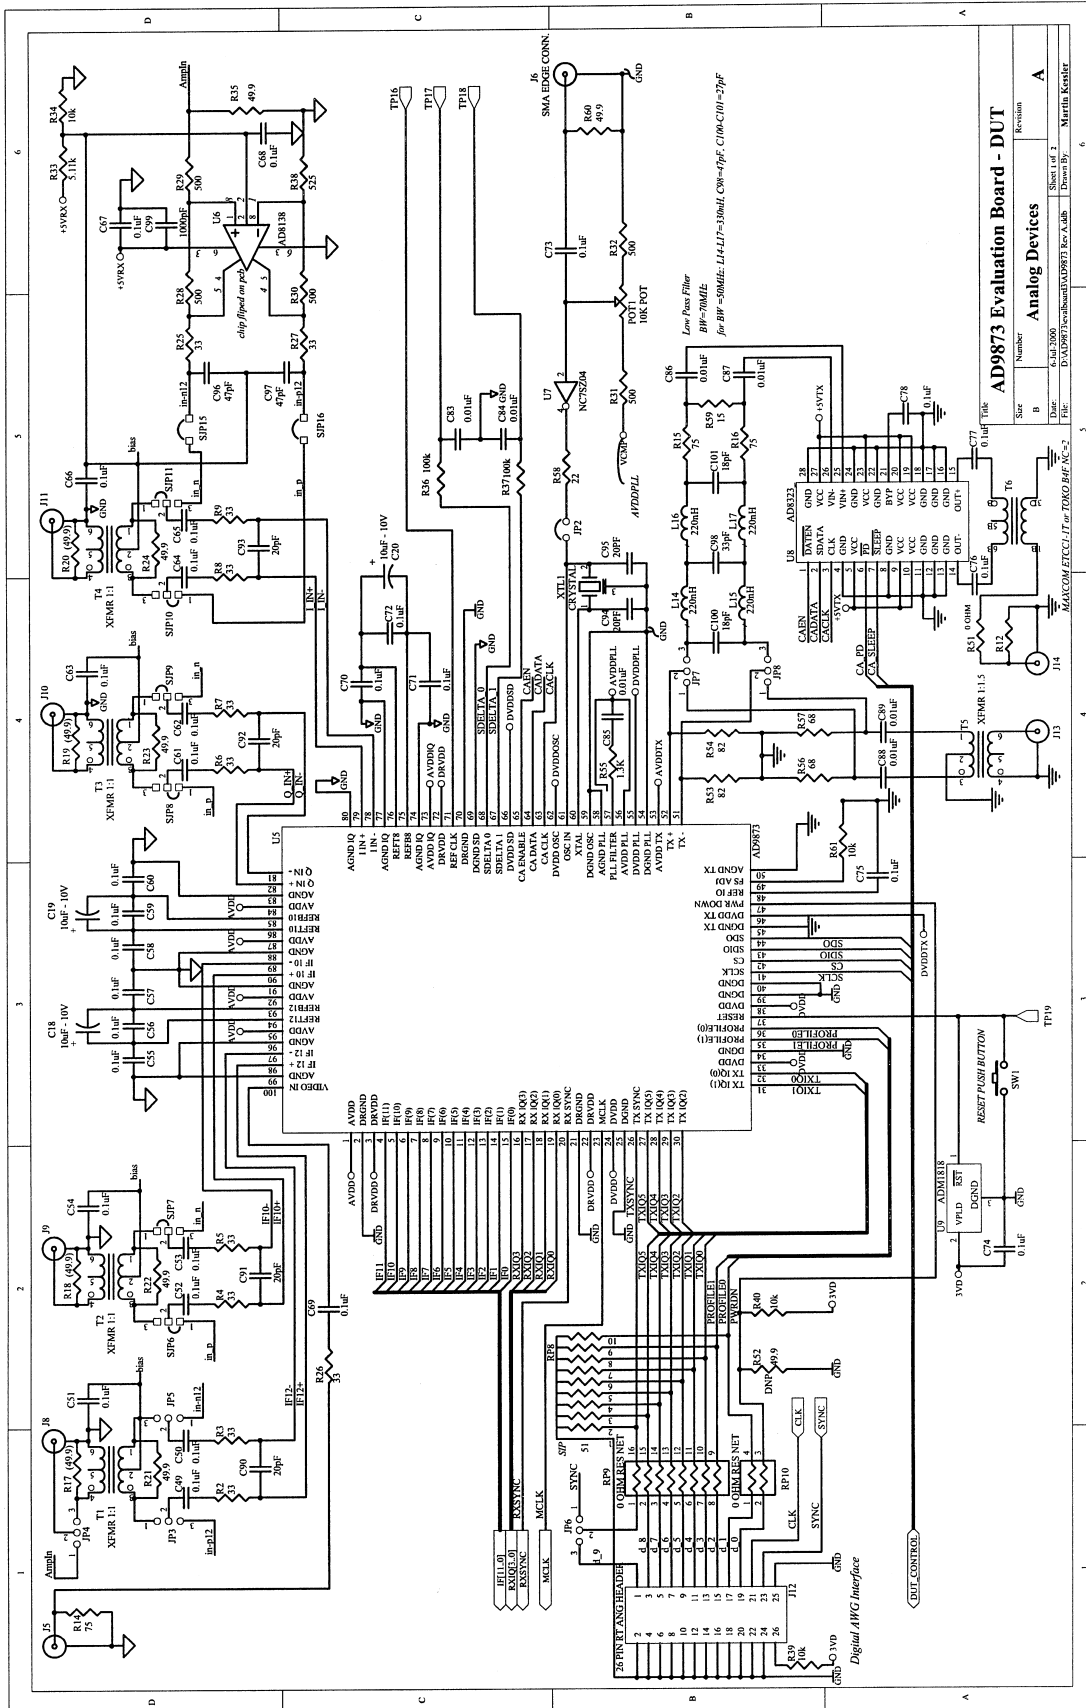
AD9873 Evaluation Board - DUT

Analog Devices

Size B
Number
Revision A
Date: 6-Jul-2000
Sheet 1 of 2
File: D:\AD9873\evalboard\AD9873 Rev A.ddb
Drawn By: Martin Kessler

MAXCOM ETCC1-1T or TOKO B4F NC=2

Low Pass Filter
BW=70MHz
for BW =50MHz: L14-L17=330nH, C98=47pF, C100-C101=27pF

AVDDPLL
VCMP

RESET PUSH BUTTON

Digital AWG Interface

26 PIN RT ANG HEADER

SMA EDGE CONN.

chip flipped on pcb

J5 R14 75
AmpIn
JP4
XFMR 1:1 T1 R17 (49.9) J8
C51 0.1uF
bias
JP5 in-n12
R21 49.9
C49 0.1uF C50 0.1uF
R3 33 R2 33
C90 20pF
JP3 in-p12
IF12- IF12+
R26 33
C69 0.1uF

XFMR 1:1 T2 R18 (49.9) J9
C54 0.1uF
bias
SJP7 in_n
R22 49.9
C52 0.1uF C53 0.1uF
R5 33 R4 33
C91 20pF
SJP6 in_p
IF10- IF10+

XFMR 1:1 T3 R19 (49.9) J10
C63
bias
SJP9 in_n
R23 49.9
C61 0.1uF C62 0.1uF
R7 33 R6 33
C92 20pF
SJP8 in_p
I_IN+ I_IN-

XFMR 1:1 T4 R20 (49.9) J11
C66 0.1uF
bias
SJP11 in_n
R24 49.9
C64 0.1uF C65 0.1uF
R9 33 R8 33
C93 20pF
SJP10
I_IN+ I_IN-

SJP15 in-n12
SJP16 in_p
C96 47pF C97 47pF
R25 33 R27 33
R28 500 R30 500
U6 AD8138
C67 0.1uF C99 1000pF
+5VRX
R29 500
C68 0.1uF
R38 525
R35 49.9
R33 5.11k R34 10k
+5VRX
AmpIn

C18 10uF - 10V C19 10uF - 10V
C55 0.1uF C56 0.1uF C57 0.1uF C58 0.1uF C59 0.1uF C60 0.1uF
AVDD

U5 AD9873
1 AVDD
2 DRGND
3 DRVDD
4 IF(11)
5 IF(10)
6 IF(9)
7 IF(8)
8 IF(7)
9 IF(6)
10 IF(5)
11 IF(4)
12 IF(3)
13 IF(2)
14 IF(1)
15 IF(0)
16 RX IQ(3)
17 RX IQ(2)
18 RX IQ(1)
19 RX IQ(0)
20 RX SYNC
21 DRGND
22 DRVDD
23 MCLK
24 DVDD
25 DGND
26 TX SYNC
27 TX IQ(5)
28 TX IQ(4)
29 TX IQ(3)
30 TX IQ(2)
31 TX IQ(1)
32 TX IQ(0)
33 DVDD
34 DGND
35 PROFILE(1)
36 PROFILE(0)
37 RESET
38 DVDD
39 DGND
40 DGND
41 SCLK
42 CS
43 SDIO
44 SDO
45 DGND TX
46 DVDD TX
47 DGND TX
48 PWR DOWN
49 REF IO
50 FS ADJ
51 AGND TX
52 TX -
53 TX +
54 AVDD TX
55 DGND PLL
56 AVDD PLL
57 AVDD PLL
58 PLL FILTER
59 AGND PLL
60 DGND OSC
61 XTAL
62 OSC IN
63 DVDD OSC
64 CA DATA
65 CA CLK
66 CA ENABLE
67 DVDD SD
68 DGND SD
69 SDELTA 0
70 SDELTA 1
71 DRVDD
72 REF CLK
73 AVDD IQ
74 AGND IQ
75 REFB8
76 REFT8
77 AGND IQ
78 I IN -
79 I IN +
80 AGND IQ
81 Q IN +
82 Q IN -
83 AGND
84 AVDD
85 REFB10
86 REFT10
87 AVDD
88 AGND
89 IF 10 -
90 IF 10 +
91 AGND
92 AVDD
93 REFB12
94 REFT12
95 AVDD
96 AGND
97 IF 12 -
98 IF 12 +
99 AGND
100 VIDEO IN

Q IN+ Q IN-
AVDDIQ DRVDD
SDELTA_0 SDELTA_1
DVDDSD
CAEN CADATA CACLK
DVDDOSC
AVDDPLL DVDDPLL
AVDDTX

C70 0.1uF C71 0.1uF C72 0.1uF C20 10uF - 10V
C83 0.01uF C84 GND 0.01uF
R36 100k R37 100k
TP16 TP17 TP18
J6
R60 49.9
C73 0.1uF
R32 500
POT1 10K POT
R31 500
U7 NC7SZ04
R58 22
JP2
XTL1 CRYSTAL
C95 20PF C94 20PF
C85 0.01uF
R55 1.3K
JP7 JP8
C100 18pF C101 18pF C98 33pF
L14 220nH L15 220nH L16 220nH L17 220nH
R15 75 R16 75 R59 15
C86 0.01uF C87 0.01uF
U8 AD8323
1 DATEN
2 SDATA
3 CLK
4 GND
5 GND
6 PD
7 SLEEP
8 GND
9 VCC
10 GND
11 GND
12 GND
13 GND
14 OUT-
15 OUT+
16 GND
17 GND
18 GND
19 VCC
20 VCC
21 BYP
22 GND
23 VCC
24 VIN+
25 VIN-
26 VCC
27 VCC
28 GND
+5VTX
C78 0.1uF C77 0.1uF C76 0.1uF
T6
CAEN CADATA CACLK
CA_PD CA_SLEEP
R51 0 OHM R12
J14
R57 68 R56 68 R54 82 R53 82
C89 0.01uF C88 0.01uF
T5 XFMR 1:1.5 J13
R61 10k
C75 0.1uF
DVDDTX
SDO SDIO CS SCLK
PROFILE0 PROFILE1
TXIQ0 TXIQ1
TP19
SW1
U9 ADM1818 VPLD DGND RST
C74 0.1uF
3VD
DVDD
TXSYNC TXIQ5 TXIQ4 TXIQ3 TXIQ2
TXIO5 TXIQ4 TXIO3 TXIQ2 TXIQ1 TXIQ0
PROFILE1 PROFILE0 PWRDN
R40 10k 3VD
R52 49.9 DNP
RP8
RP9 0 OHM RES NET
RP10 0 OHM RES NET
SIP
CLK SYNC
IF11 IF10 IF9 IF8 IF7 IF6 IF5 IF4 IF3 IF2 IF1 IF0
RXIQ3 RXIQ2 RXIQ1 RXIQ0
RXSYNC MCLK
IF[11..0] RXIQ[3..0] RXSYNC MCLK
JP6 SYNC
d_9 d_8 d_7 d_6 d_5 d_4 d_3 d_2 d_1 d_0
J12
R39 10k 3VD
DUT_CONTROL
AVDD DRVDD
GND